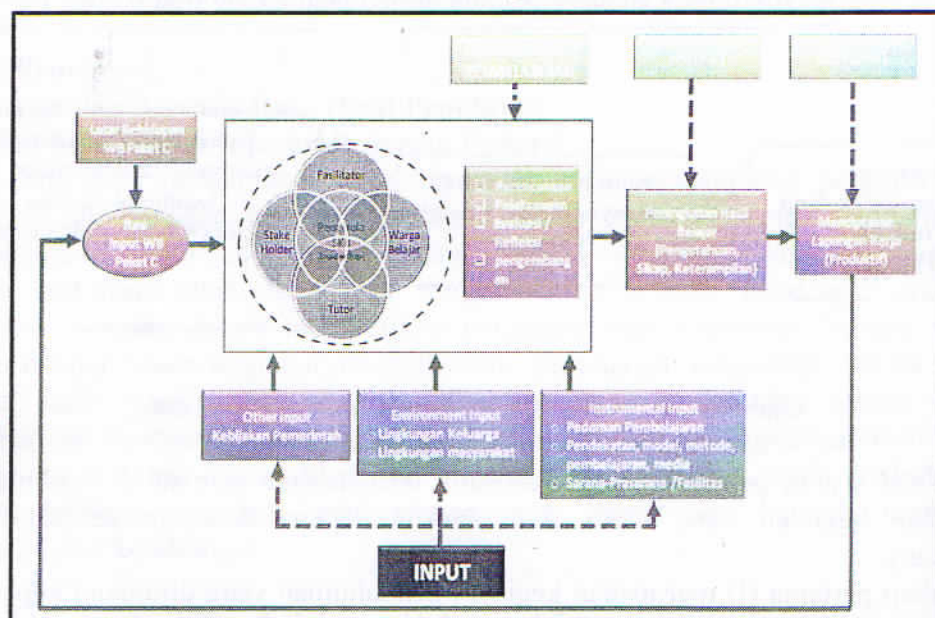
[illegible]

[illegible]

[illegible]

Latar Belakang WB Paket C

Raw Input WB Paket C

Fasilitator

Stake Holder

Warga Belajar

Tutor

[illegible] SKB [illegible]

Perencanaan
Pelaksanaan
Evaluasi / Refleksi
pengembangan

Peningkatan Hasil Belajar (Pengetahuan, Sikap, Keterampilan)

Mendapatkan Lapangan Kerja (Produktif)

Other Input Kebijakan Pemerintah

Environment Input
Lingkungan Keluarga
Lingkungan masyarakat

Instrumental Input
Pedoman Pembelajaran
Pendekatan, model, metode, pembelajaran, media
Sarana-Prasarana /Fasilitas

INPUT